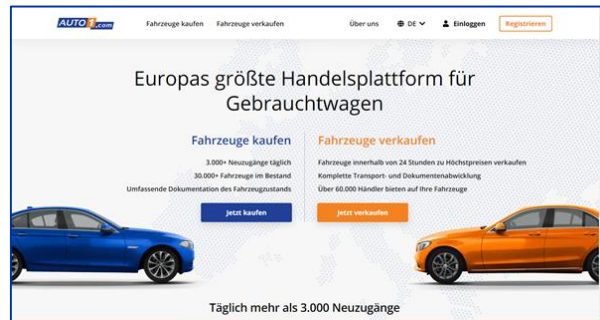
AUTO1.com

Fahrzeuge kaufen Fahrzeuge verkaufen

Über uns DE Einloggen Registrieren

Europas größte Handelsplattform für Gebrauchtwagen

Fahrzeuge kaufen

3.000+ Neuzugänge täglich
30.000+ Fahrzeuge im Bestand
Umfassende Dokumentation des Fahrzeugzustands

Jetzt kaufen

Fahrzeuge verkaufen

Fahrzeuge innerhalb von 24 Stunden zu Höchstpreisen verkaufen
Komplette Transport- und Dokumentenabwicklung
Über 60.000 Händler bieten auf Ihre Fahrzeuge

Jetzt verkaufen

Täglich mehr als 3.000 Neuzugänge